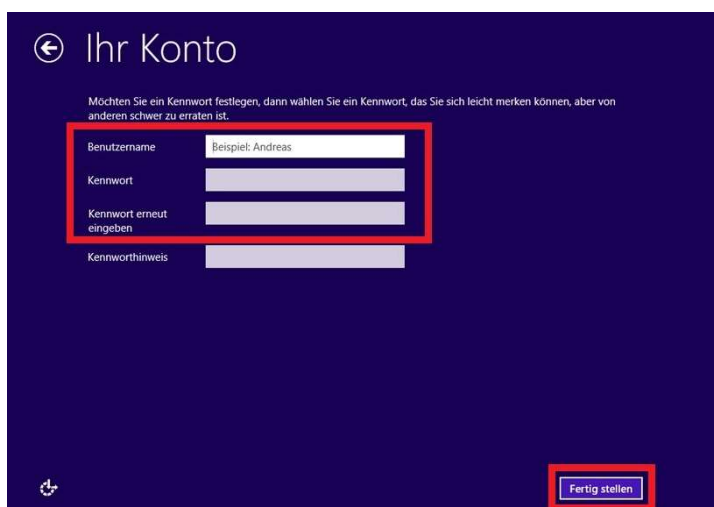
Ihr Konto

Möchten Sie ein Kennwort festlegen, dann wählen Sie ein Kennwort, das Sie sich leicht merken können, aber von anderen schwer zu erraten ist.

Benutzername
Beispiel: Andreas

Kennwort

Kennwort erneut eingeben

Kennworthinweis

Fertig stellen